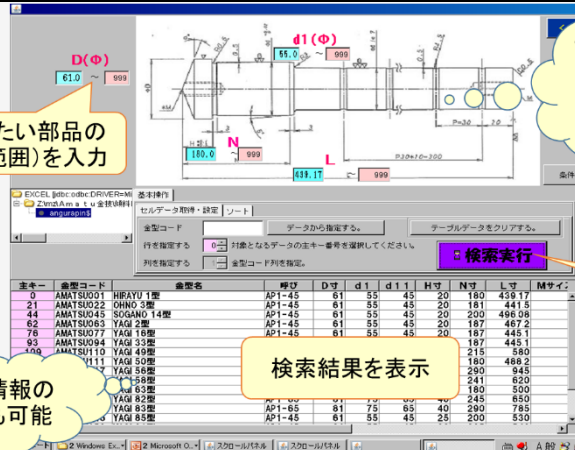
D(Φ)
61.0 ～ 999
d1(Φ)
55.0 ～ 999
N
180.0 ～ 999
L
439.17 ～ 999
たい部品の
範囲)を入力
EXCEL jdbc:odbc:DRIVER=Mi
Z:\m\Amatu金抜\資料
angurapin$
基本操作
セルデータ取得・設定
ソート
金型コード
データから指定する。
テーブルデータをクリアする。
行を指定する
0
対象となるデータの主キー番号を選択してください。
列を指定する
金型コード列を指定。
検索実行
条件

| 主キー | 金型コード | 金型名 | 呼び | D寸 | d1 | d11 | H寸 | N寸 | L寸 | M寸サイズ |
|---|---|---|---|---|---|---|---|---|---|---|
| 0 | AMATSU001 | HIRAYU 1型 | AP1-45 | 61 | 55 | 45 | 20 | 180 | 439.17 | |
| 21 | AMATSU022 | OHNO 3型 | AP1-45 | 61 | 55 | 45 | 20 | 181 | 441.5 | |
| 44 | AMATSU045 | SOGANO 14型 | AP1-45 | 61 | 55 | 45 | 20 | 200 | 496.08 | |
| 62 | AMATSU063 | YAGI 2型 | AP1-45 | 61 | 55 | 45 | 20 | 187 | 467.2 | |
| 76 | AMATSU077 | YAGI 16型 | AP1-45 | 61 | 55 | 45 | 20 | 187 | 445.1 | |
| 93 | AMATSU094 | YAGI 33型 | AP1-45 | 61 | 55 | 45 | 20 | 187 | 445.1 | |
| 109 | AMATSU110 | YAGI 49型 | | | | | | 215 | 580 | |
| | | YAGI 50型 | | | | | | 180 | 466.2 | |
| | | YAGI 56型 | | | | | | 290 | 945 | |
| | | 58型 | | | | | | 241 | 620 | |
| | | 63型 | | | | | | 180 | 500 | |
| | | YAGI 82型 | AP1-65 | 81 | 75 | 65 | 40 | 245 | 650 | |
| | | YAGI 83型 | AP1-65 | 81 | 75 | 65 | 40 | 290 | 785 | |
| | | YAGI 85型 | AP1-45 | 61 | 55 | 45 | 20 | 180 | 445.1 | |

検索結果を表示
情報の
し可能
2 Windows Ex...
2 Microsoft O...
スクロールパネル
スクロールパネル
A 般